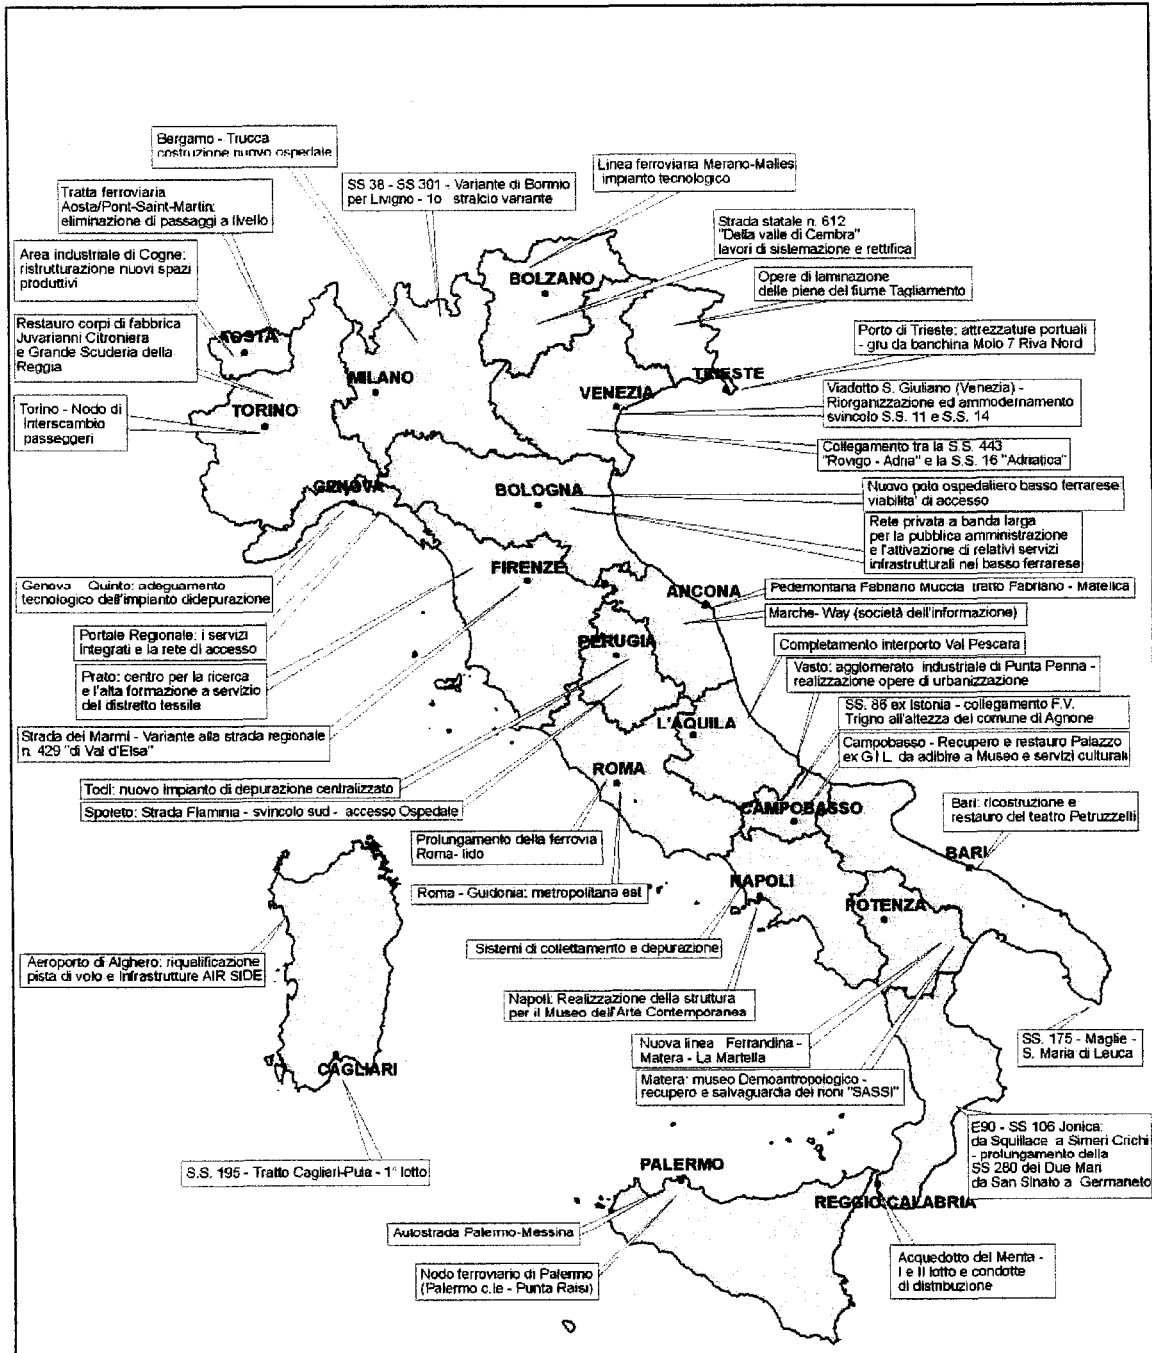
Bergamo - Trucca costruzione nuovo ospedale

SS 38 - SS 301 - Variante di Bormio per Livigno - 1o stralcio variante

Linea ferroviaria Merano-Malles impianto tecnologico

Tratta ferroviaria Aosta/Pont-Saint-Martin: eliminazione di passaggi a livello

Strada statale n. 612 "Della valle di Cembra" lavori di sistemazione e rettifica

Area industriale di Cogne: ristrutturazione nuovi spazi produttivi

Opere di laminazione delle piene del fiume Tagliamento

BOLZANO

Restauro corpi di fabbrica Juvarianni Citroniera e Grande Scuderia della Reggia

AOSTA

Porto di Trieste: attrezzature portuali - gru da banchina Molo 7 Riva Nord

MILANO

TRIESTE

Viadotto S. Giuliano (Venezia) - Riorganizzazione ed ammodernamento svincolo S.S. 11 e S.S. 14

VENEZIA

Torino - Nodo di Interscambio passeggeri

TORINO

Collegamento tra la S.S. 443 "Rovigo - Adria" e la S.S. 16 "Adriatica"

GENOVA

BOLOGNA

Nuovo polo ospedaliero basso ferrarese viabilita' di accesso

Rete privata a banda larga per la pubblica amministrazione e l'attivazione di relativi servizi infrastrutturali nel basso ferrarese

Genova Quinto: adeguamento tecnologico dell'impianto didepurazione

FIRENZE

ANCONA

Pedemontana Fabriano Muccia tratto Fabriano - Matelica

Marche- Way (società dell'informazione)

Portale Regionale: i servizi integrati e la rete di accesso

PERUGIA

Completamento interporto Val Pescara

Prato: centro per la ricerca e l'alta formazione a servizio del distretto tessile

Vasto: agglomerato industriale di Punta Penna - realizzazione opere di urbanizzazione

L'AQUILA

SS. 86 ex Istonia - collegamento F.V. Trigno all'altezza del comune di Agnone

Strada dei Marmi - Variante alla strada regionale n. 429 "di Val d'Elsa"

Campobasso - Recupero e restauro Palazzo ex G I L da adibire a Museo e servizi culturali

ROMA

Todi: nuovo impianto di depurazione centralizzato

Spoleto: Strada Flaminia - svincolo sud - accesso Ospedale

CAMPOBASSO

Bari: ricostruzione e restauro del teatro Petruzzelli

Prolungamento della ferrovia Roma- lido

BARI

Roma - Guidonia: metropolitana est

NAPOLI

POTENZA

Sistemi di collettamento e depurazione

Aeroporto di Alghero: riqualificazione pista di volo e Infrastrutture AIR SIDE

Napoli: Realizzazione della struttura per il Museo dell'Arte Contemporanea

SS. 175 - Maglie - S. Maria di Leuca

Nuova linea Ferrandina - Matera - La Martella

CAGLIARI

Matera: museo Demoantropologico - recupero e salvaguardia dei noni "SASSI"

E90 - SS 106 Jonica: da Squillace a Simeri Crichi - prolungamento della SS 280 dei Due Mari da San Sinato a Germaneto

S.S. 195 - Tratto Cagliari-Pula - 1° lotto

PALERMO

REGGIO CALABRIA

Autostrada Palermo-Messina

Acquedotto del Menta - I e II lotto e condotte di distribuzione

Nodo ferroviario di Palermo (Palermo c.le - Punta Raisi)